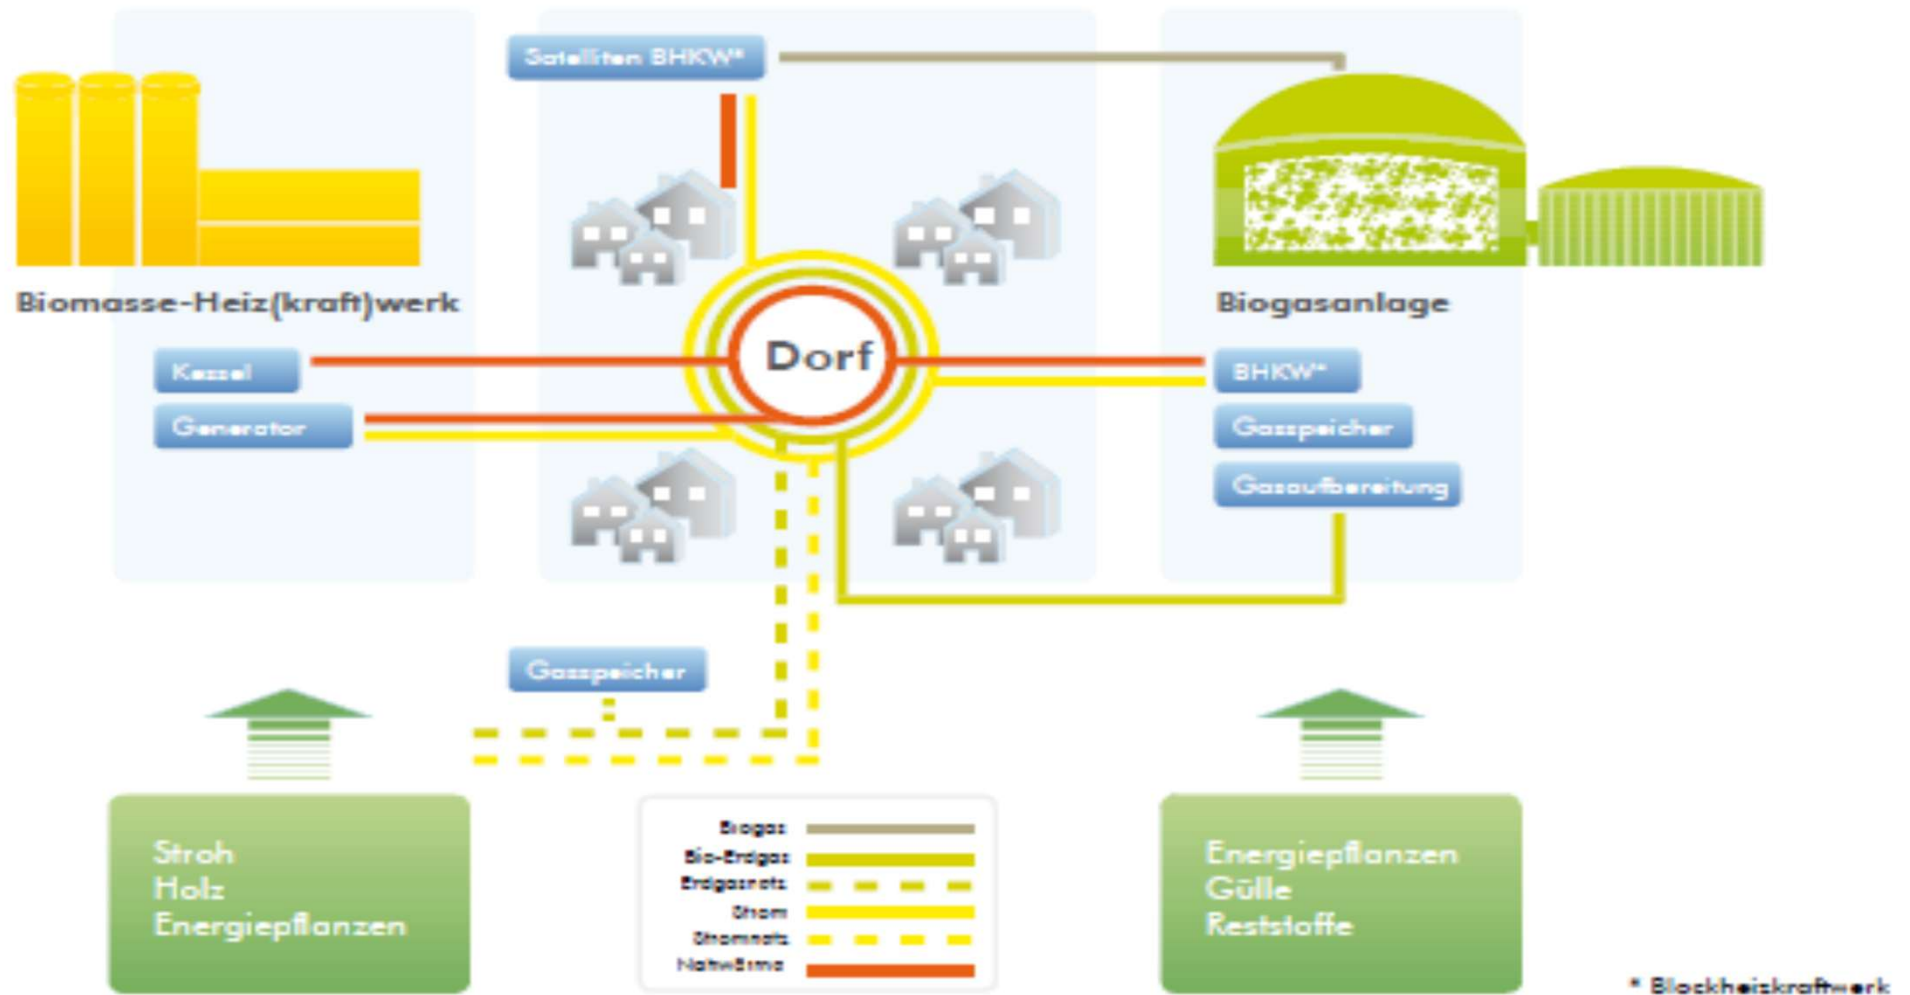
Satelliten BHKW*

Biomasse-Heiz(kraft)werk

Kessel

Generator

Dorf

Biogasanlage

BHKW*

Gasspeicher

Gasaufbereitung

Gasspeicher

Stroh
Holz
Energiepflanzen

Biogas
Bio-Erdgas
Erdgasnetz
Strom
Stromnetz
Nahwärme

Energiepflanzen
Gülle
Reststoffe

* Blockheizkraftwerk